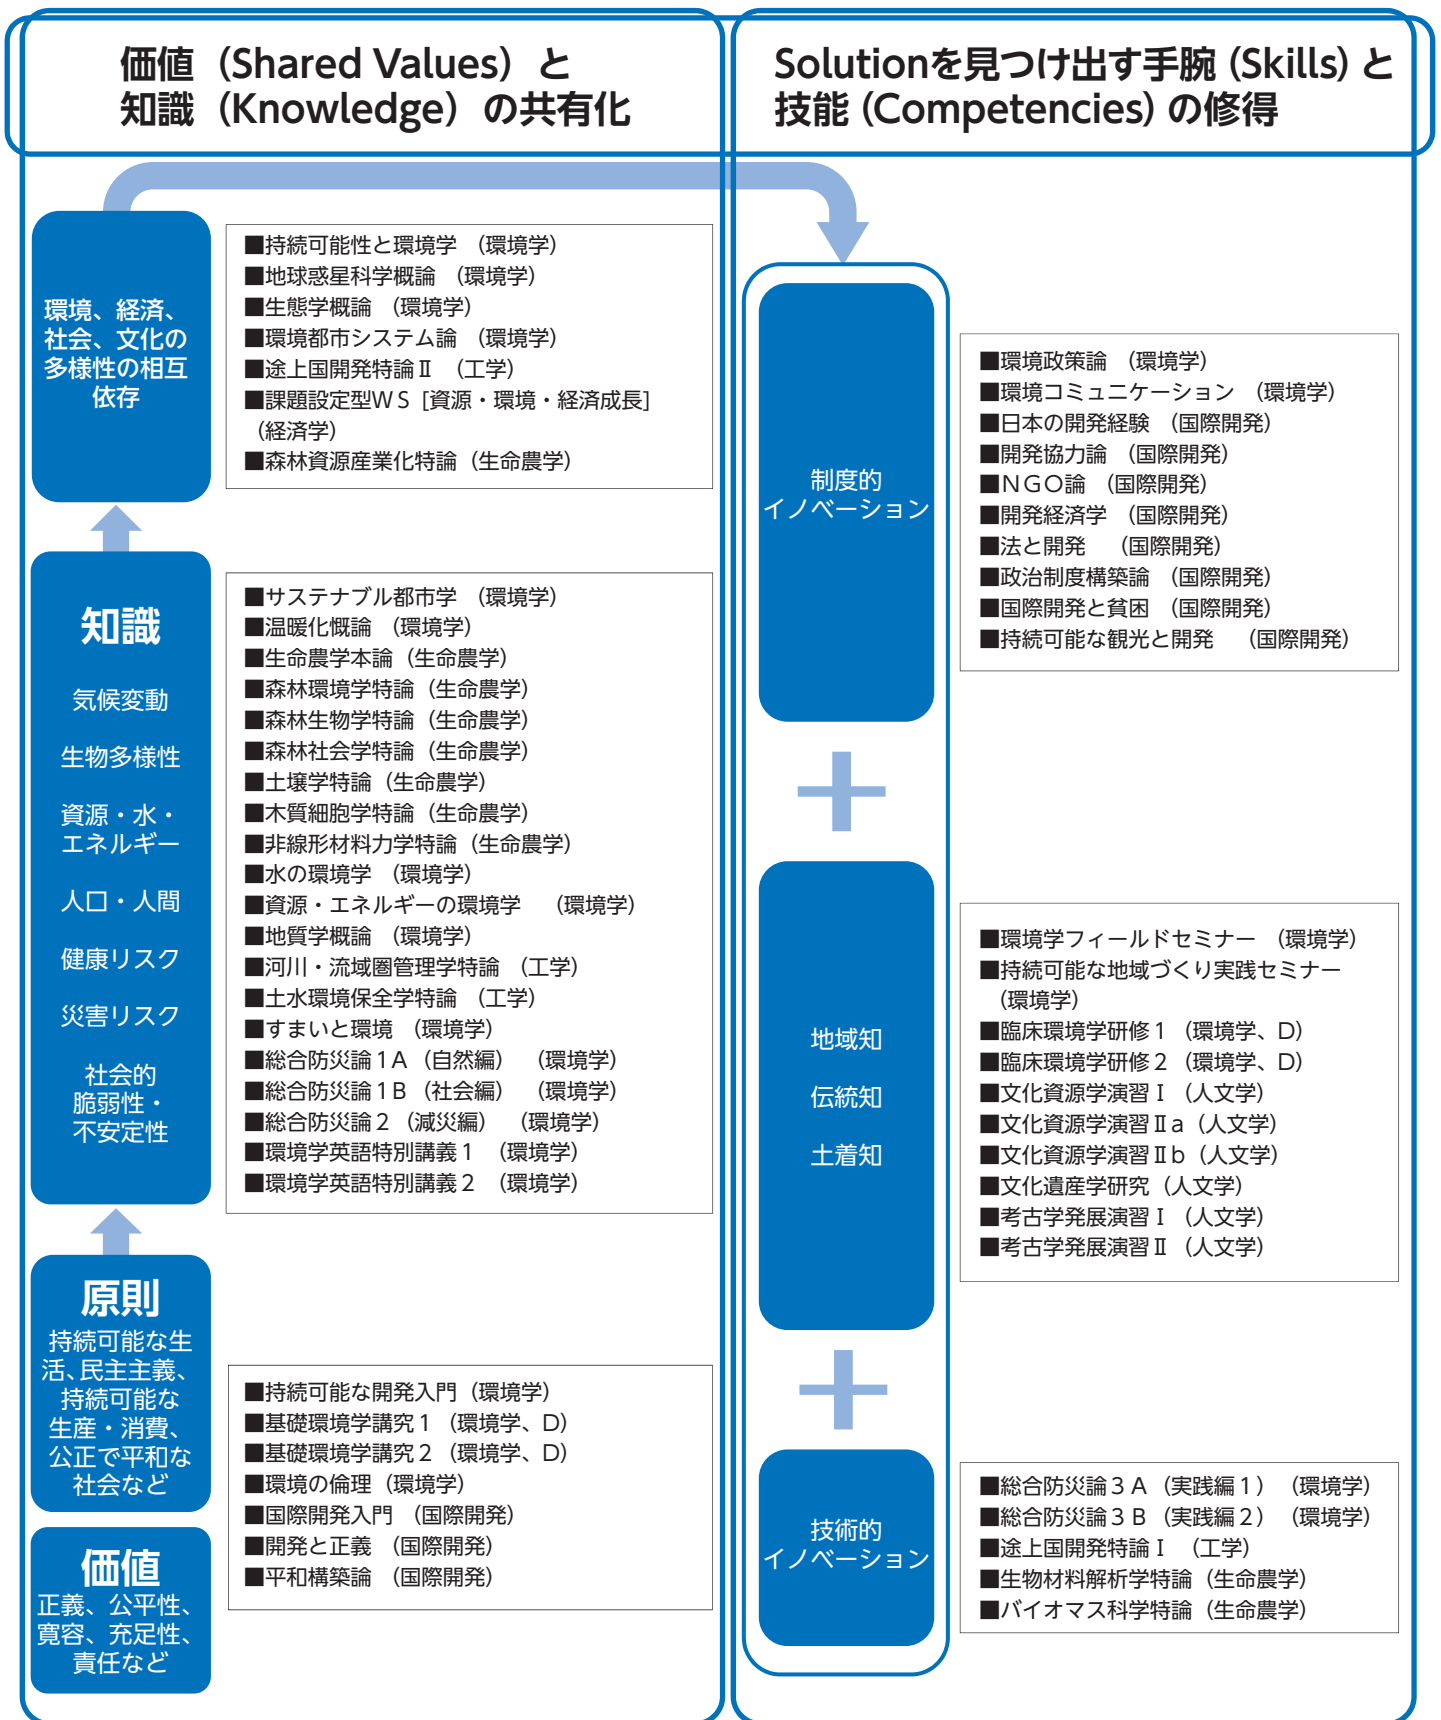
価値（Shared Values）と
知識（Knowledge）の共有化

Solutionを見つけ出す手腕（Skills）と
技能（Competencies）の修得

環境、経済、社会、文化の多様性の相互依存

■持続可能性と環境学 （環境学）
■地球惑星科学概論 （環境学）
■生態学概論 （環境学）
■環境都市システム論 （環境学）
■途上国開発特論Ⅱ （工学）
■課題設定型ＷＳ［資源・環境・経済成長］（経済学）
■森林資源産業化特論（生命農学）

知識

気候変動

生物多様性

資源・水・エネルギー

人口・人間

健康リスク

災害リスク

社会的脆弱性・不安定性

■サステナブル都市学 （環境学）
■温暖化概論 （環境学）
■生命農学本論（生命農学）
■森林環境学特論（生命農学）
■森林生物学特論（生命農学）
■森林社会学特論（生命農学）
■土壌学特論（生命農学）
■木質細胞学特論（生命農学）
■非線形材料力学特論（生命農学）
■水の環境学 （環境学）
■資源・エネルギーの環境学 （環境学）
■地質学概論 （環境学）
■河川・流域圏管理学特論 （工学）
■土水環境保全学特論 （工学）
■すまいと環境 （環境学）
■総合防災論１Ａ（自然編） （環境学）
■総合防災論１Ｂ（社会編） （環境学）
■総合防災論２（減災編） （環境学）
■環境学英語特別講義１ （環境学）
■環境学英語特別講義２ （環境学）

原則
持続可能な生活、民主主義、持続可能な生産・消費、公正で平和な社会など

■持続可能な開発入門（環境学）
■基礎環境学講究１（環境学、D）
■基礎環境学講究２（環境学、D）
■環境の倫理（環境学）
■国際開発入門 （国際開発）
■開発と正義 （国際開発）
■平和構築論 （国際開発）

価値
正義、公平性、寛容、充足性、責任など

制度的イノベーション

■環境政策論 （環境学）
■環境コミュニケーション （環境学）
■日本の開発経験 （国際開発）
■開発協力論 （国際開発）
■ＮＧＯ論 （国際開発）
■開発経済学 （国際開発）
■法と開発 （国際開発）
■政治制度構築論 （国際開発）
■国際開発と貧困 （国際開発）
■持続可能な観光と開発 （国際開発）

地域知

伝統知

土着知

■環境学フィールドセミナー （環境学）
■持続可能な地域づくり実践セミナー （環境学）
■臨床環境学研修１（環境学、D）
■臨床環境学研修２（環境学、D）
■文化資源学演習Ⅰ（人文学）
■文化資源学演習Ⅱａ（人文学）
■文化資源学演習Ⅱｂ（人文学）
■文化遺産学研究（人文学）
■考古学発展演習Ⅰ（人文学）
■考古学発展演習Ⅱ（人文学）

技術的イノベーション

■総合防災論３Ａ（実践編１） （環境学）
■総合防災論３Ｂ（実践編２） （環境学）
■途上国開発特論Ⅰ （工学）
■生物材料解析学特論（生命農学）
■バイオマス科学特論（生命農学）